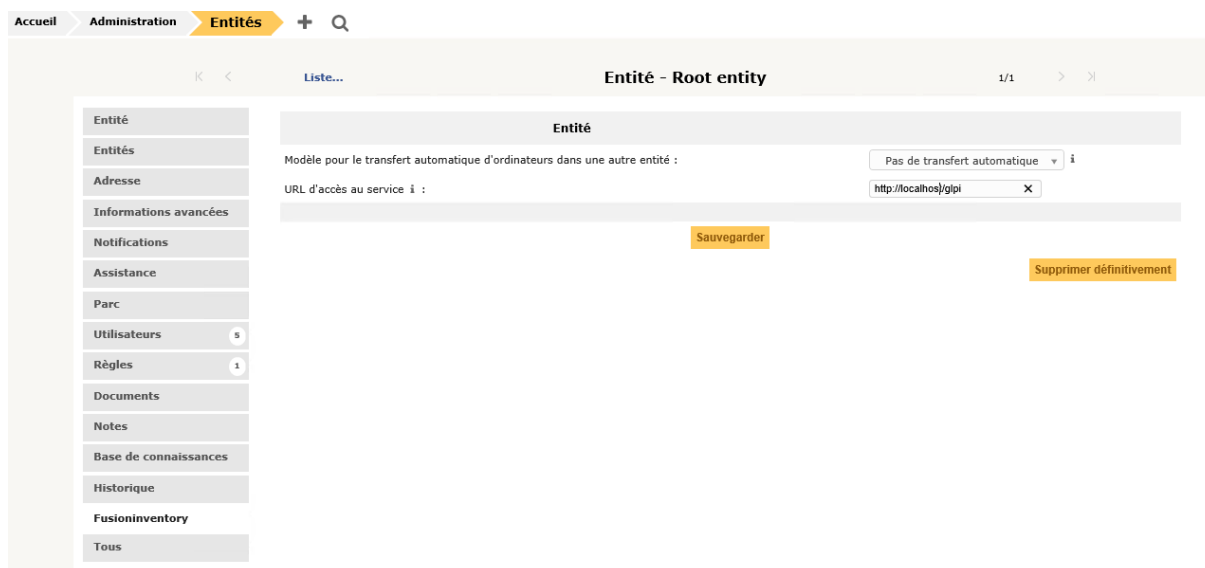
Accueil Administration Entités

Liste... Entité - Root entity 1/1

Entité
Entités
Adresse
Informations avancées
Notifications
Assistance
Parc
Utilisateurs 5
Règles 1
Documents
Notes
Base de connaissances
Historique
Fusioninventory
Tous

Entité

Modèle pour le transfert automatique d'ordinateurs dans une autre entité : Pas de transfert automatique

URL d'accès au service : http://localhost/glpi

Sauvegarder

Supprimer définitivement